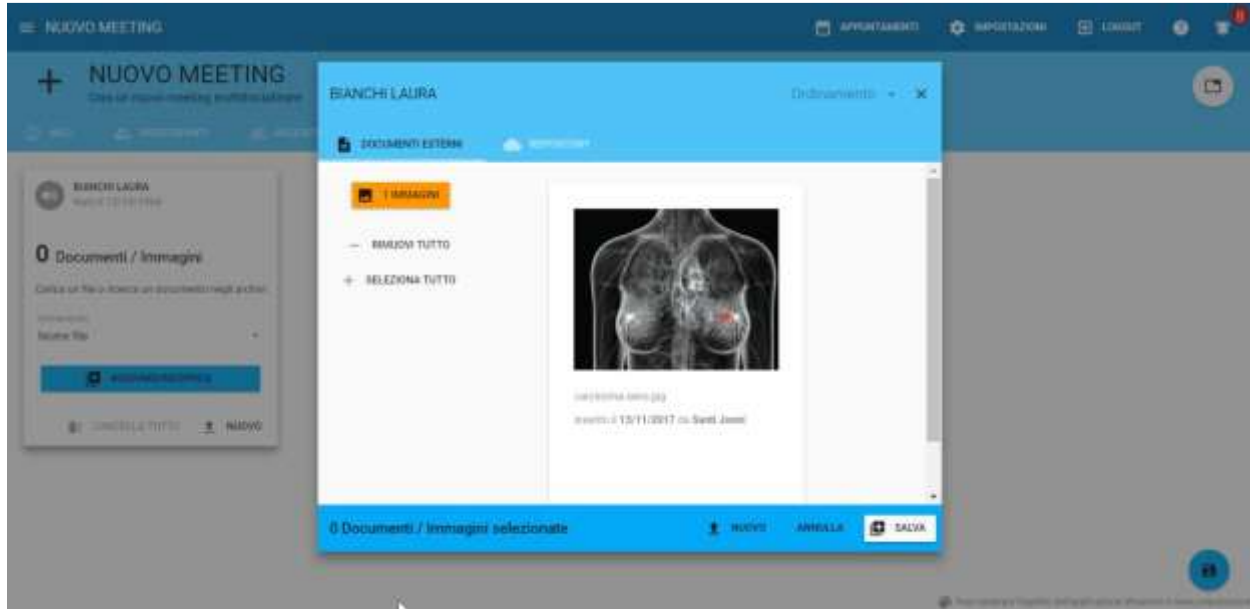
NUOVO MEETING

APPUNTAMENTI IMPOSTAZIONI LOGOUT

NUOVO MEETING

Crea un nuovo meeting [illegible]

BIANCHI LAURA

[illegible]

0 Documenti / Immagini

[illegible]

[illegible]

AGGIUNGI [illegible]

CANCELLA TUTTO NUOVO

BIANCHI LAURA

Ordinamento

DOCUMENTI ESTERNI

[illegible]

1 IMMAGINI

RIMUOVI TUTTO

SELEZIONA TUTTO

carcinoma-seno.jpg

inserito il 13/11/2017 da Santi Jonni

0 Documenti / Immagini selezionate

NUOVO ANNULLA SALVA

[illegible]